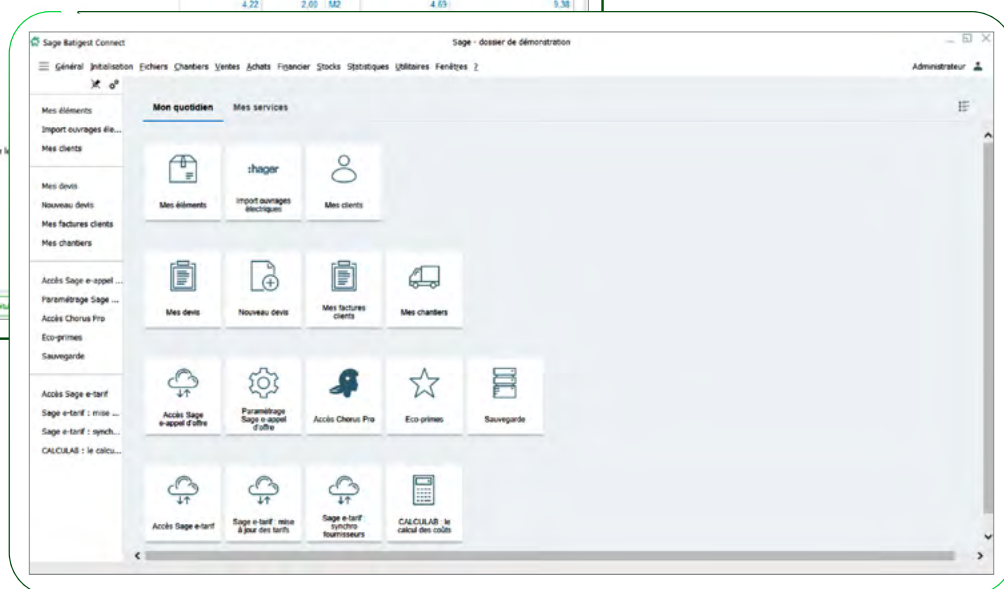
4.22 2,00 M2 4.69 9,38

Sage Batigest Connect

Sage - dossier de démonstration

Général Initialisation Fichiers Chantiers Ventes Achats Financier Stocks Statistiques Utilitaires Fenêtres ?

Administrateur

Mes éléments
Import ouvrages éle...
Mes clients

Mes devis
Nouveau devis
Mes factures clients
Mes chantiers

Accès Sage e-appel ...
Paramétrage Sage ...
Accès Chorus Pro
Eco-primes
Sauvegarde

Accès Sage e-tarif
Sage e-tarif : mise ...
Sage e-tarif : synch...
CALCULAB : le calcu...

Mon quotidien | Mes services

Mes éléments
:hager
Import ouvrages électriques
Mes clients

Mes devis
Nouveau devis
Mes factures clients
Mes chantiers

Accès Sage e-appel d'offre
Paramétrage Sage e-appel d'offre
Accès Chorus Pro
Eco-primes
Sauvegarde

Accès Sage e-tarif
Sage e-tarif : mise à jour des tarifs
Sage e-tarif : synchro fournisseurs
CALCULAB : le calcul des coûts